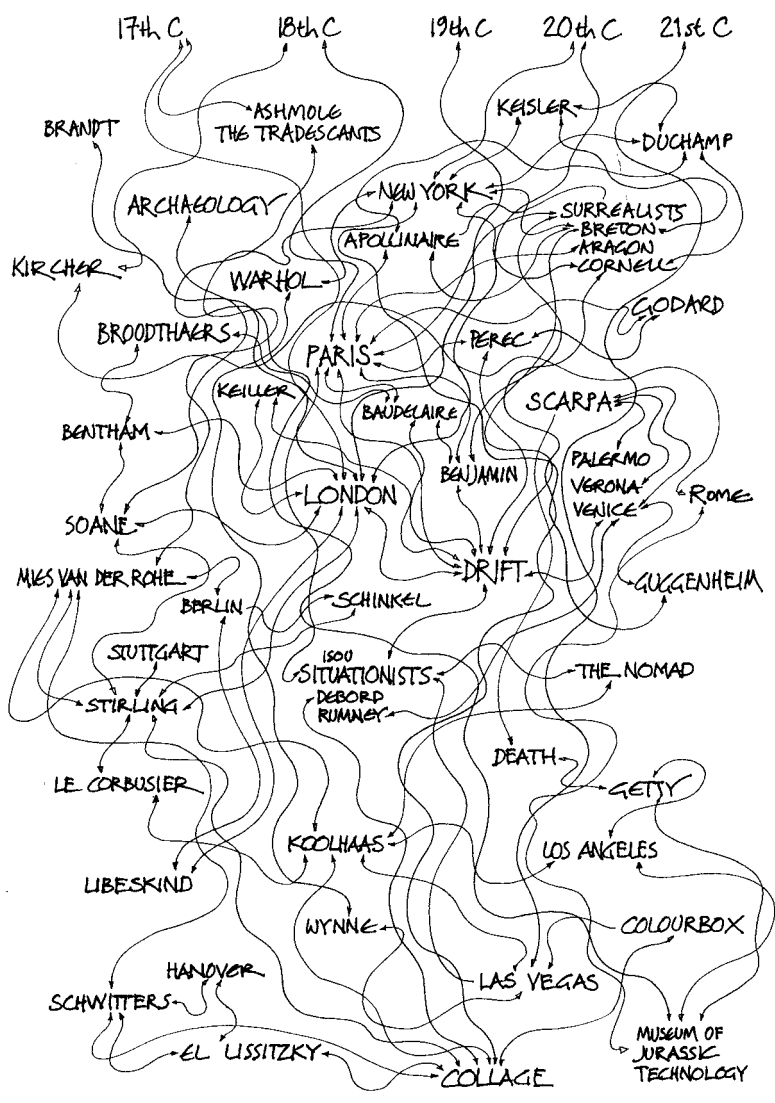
17th C
18th C
19th C
20th C
21st C

ASHMOLE
THE TRADESCANTS
BRANDT
KEISLER
DUCHAMP
ARCHAEOLOGY
NEW YORK
SURREALISTS
BRETON
ARAGON
CORNELL
APOLLINAIRE
KIRCHER
WARHOL
GODARD
BROODTHAERS
PARIS
PEREC
KEILLER
SCARPA
BAUDELAIRE
BENTHAM
BENJAMIN
PALERMO
VERONA
VENICE
ROME
LONDON
SOANE
DRIFT
MIES VAN DER ROHE
GUGGENHEIM
BERLIN
SCHINKEL
STUTTGART
ISOU
SITUATIONISTS
THE NOMAD
DEBORD
RUMNEY
STIRLING
DEATH
LE CORBUSIER
GETTY
KOOLHAAS
LOS ANGELES
LIBESKIND
WYNNE
COLOURBOX
HANOVER
LAS VEGAS
SCHWITTERS
MUSEUM OF
JURASSIC
TECHNOLOGY
EL LISSITZKY
COLLAGE